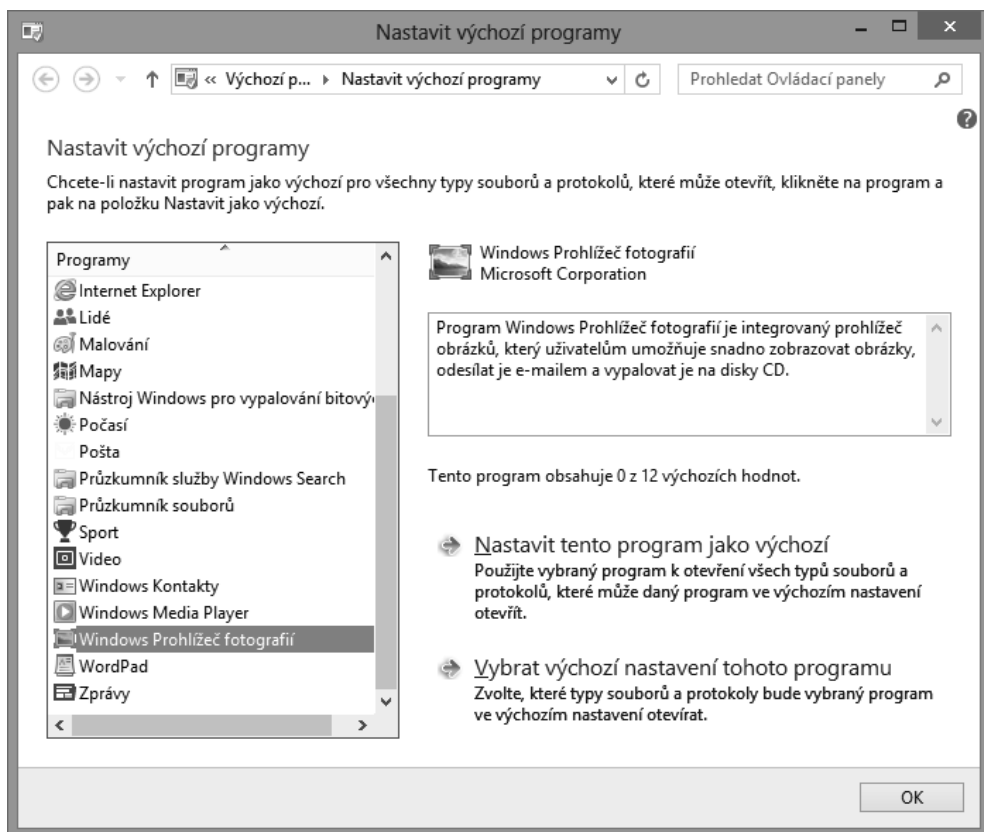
Nastavit výchozí programy

« Výchozí p... ▸ Nastavit výchozí programy

Prohledat Ovládací panely

Nastavit výchozí programy

Chcete-li nastavit program jako výchozí pro všechny typy souborů a protokolů, které může otevřít, klikněte na program a pak na položku Nastavit jako výchozí.

Programy
Internet Explorer
Lidé
Malování
Mapy
Nástroj Windows pro vypalování bitový
Počasí
Pošta
Průzkumník služby Windows Search
Průzkumník souborů
Sport
Video
Windows Kontakty
Windows Media Player
Windows Prohlížeč fotografií
WordPad
Zprávy

Windows Prohlížeč fotografií
Microsoft Corporation

Program Windows Prohlížeč fotografií je integrovaný prohlížeč obrázků, který uživatelům umožňuje snadno zobrazovat obrázky, odesílat je e-mailem a vypalovat je na disky CD.

Tento program obsahuje 0 z 12 výchozích hodnot.

Nastavit tento program jako výchozí
Použijte vybraný program k otevření všech typů souborů a protokolů, které může daný program ve výchozím nastavení otevřít.

Vybrat výchozí nastavení tohoto programu
Zvolte, které typy souborů a protokoly bude vybraný program ve výchozím nastavení otevírat.

OK